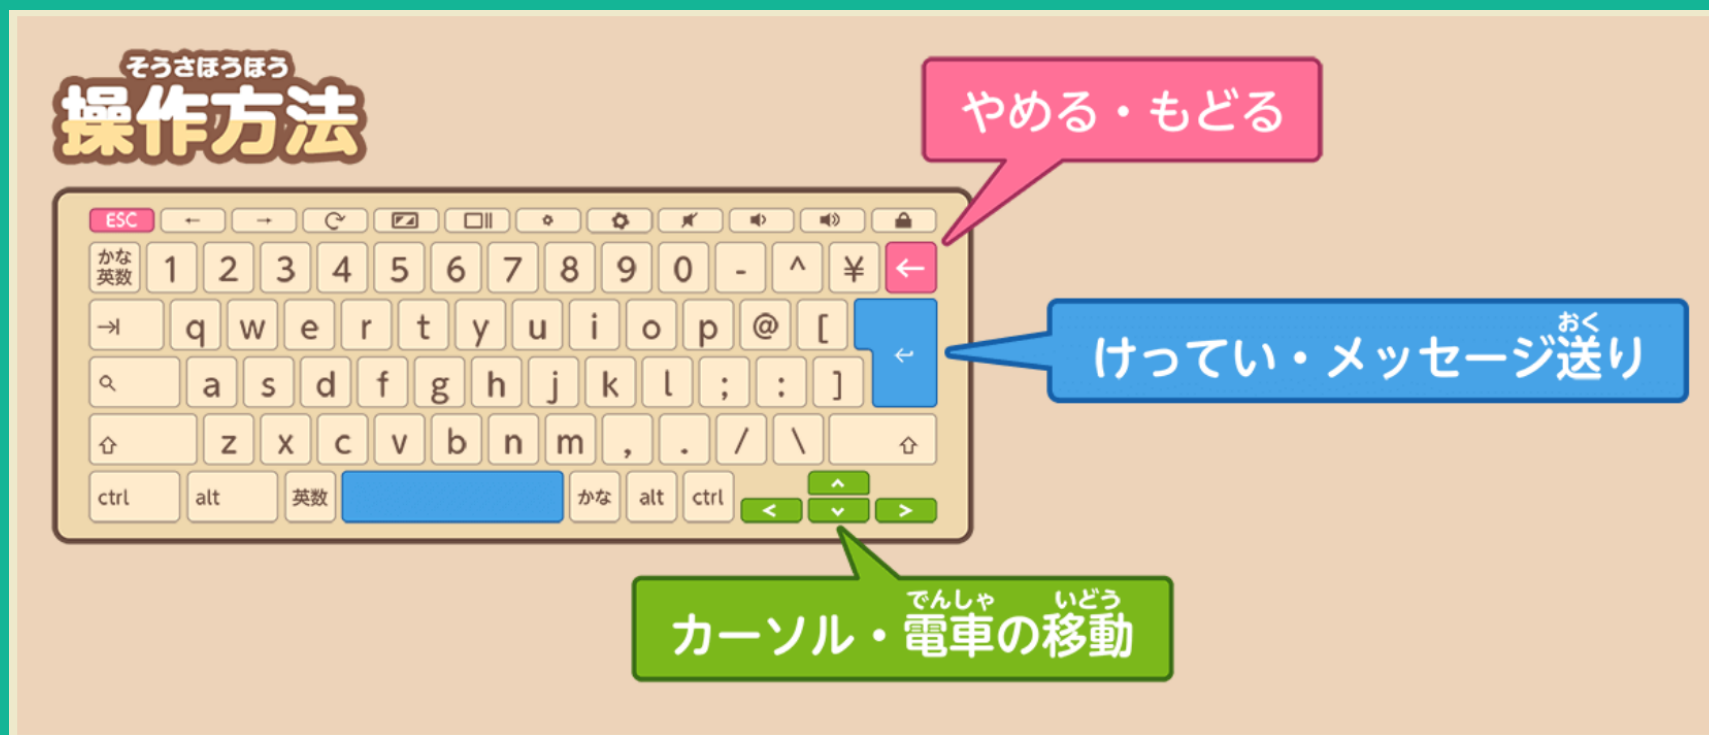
そうさほうほう
操作方法

やめる・もどる

ESC ← → ⟳

かな英数 1 2 3 4 5 6 7 8 9 0 - ^ ¥ ←
⇥ q w e r t y u i o p @ [ ↵
a s d f g h j k l ; : ]
⇧ z x c v b n m , . / \ ⇧
ctrl alt 英数 かな alt ctrl

おく
けってい・メッセージ送り

でんしゃ いどう
カーソル・電車の移動